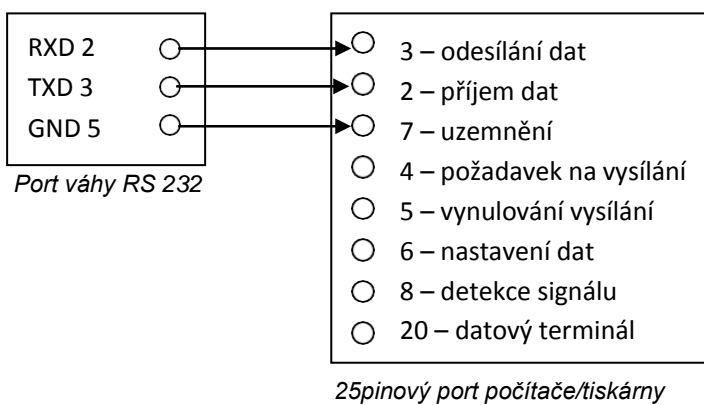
RXD 2
TXD 3
GND 5

Port váhy RS 232

3 – odesílání dat
2 – příjem dat
7 – uzemnění
4 – požadavek na vysílání
5 – vynulování vysílání
6 – nastavení dat
8 – detekce signálu
20 – datový terminál

25pinový port počítače/tiskárny